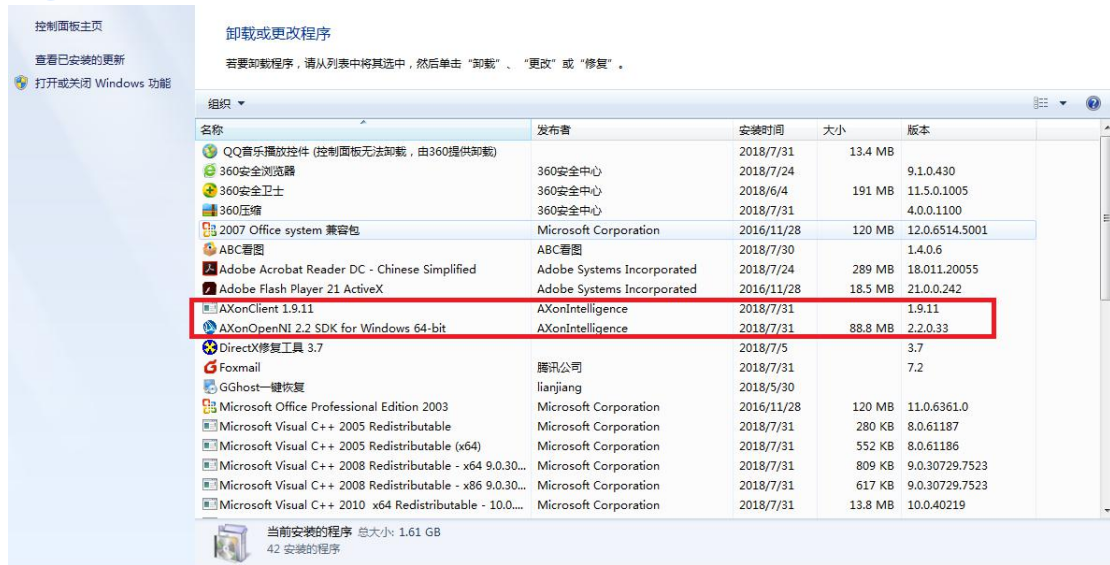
控制面板主页

查看已安装的更新

打开或关闭 Windows 功能

卸载或更改程序

若要卸载程序，请从列表中将其选中，然后单击"卸载"、"更改"或"修复"。

组织 ▾

| 名称 | 发布者 | 安装时间 | 大小 | 版本 |
|---|---|---|---|---|
| QQ音乐播放控件 (控制面板无法卸载，由360提供卸载) | | 2018/7/31 | 13.4 MB | |
| 360安全浏览器 | 360安全中心 | 2018/7/24 | | 9.1.0.430 |
| 360安全卫士 | 360安全中心 | 2018/6/4 | 191 MB | 11.5.0.1005 |
| 360压缩 | 360安全中心 | 2018/7/31 | | 4.0.0.1100 |
| 2007 Office system 兼容包 | Microsoft Corporation | 2016/11/28 | 120 MB | 12.0.6514.5001 |
| ABC看图 | ABC看图 | 2018/7/30 | | 1.4.0.6 |
| Adobe Acrobat Reader DC - Chinese Simplified | Adobe Systems Incorporated | 2018/7/24 | 289 MB | 18.011.20055 |
| Adobe Flash Player 21 ActiveX | Adobe Systems Incorporated | 2016/11/28 | 18.5 MB | 21.0.0.242 |
| AXonClient 1.9.11 | AXonIntelligence | 2018/7/31 | | 1.9.11 |
| AXonOpenNI 2.2 SDK for Windows 64-bit | AXonIntelligence | 2018/7/31 | 88.8 MB | 2.2.0.33 |
| DirectX修复工具 3.7 | | 2018/7/5 | | 3.7 |
| Foxmail | 腾讯公司 | 2018/7/31 | | 7.2 |
| GGhost一键恢复 | lianjiang | 2018/5/30 | | |
| Microsoft Office Professional Edition 2003 | Microsoft Corporation | 2016/11/28 | 120 MB | 11.0.6361.0 |
| Microsoft Visual C++ 2005 Redistributable | Microsoft Corporation | 2018/7/31 | 280 KB | 8.0.61187 |
| Microsoft Visual C++ 2005 Redistributable (x64) | Microsoft Corporation | 2018/7/31 | 552 KB | 8.0.61186 |
| Microsoft Visual C++ 2008 Redistributable - x64 9.0.30... | Microsoft Corporation | 2018/7/31 | 809 KB | 9.0.30729.7523 |
| Microsoft Visual C++ 2008 Redistributable - x86 9.0.30... | Microsoft Corporation | 2018/7/31 | 617 KB | 9.0.30729.7523 |
| Microsoft Visual C++ 2010 x64 Redistributable - 10.0.... | Microsoft Corporation | 2018/7/31 | 13.8 MB | 10.0.40219 |

当前安装的程序 总大小: 1.61 GB
42 安装的程序